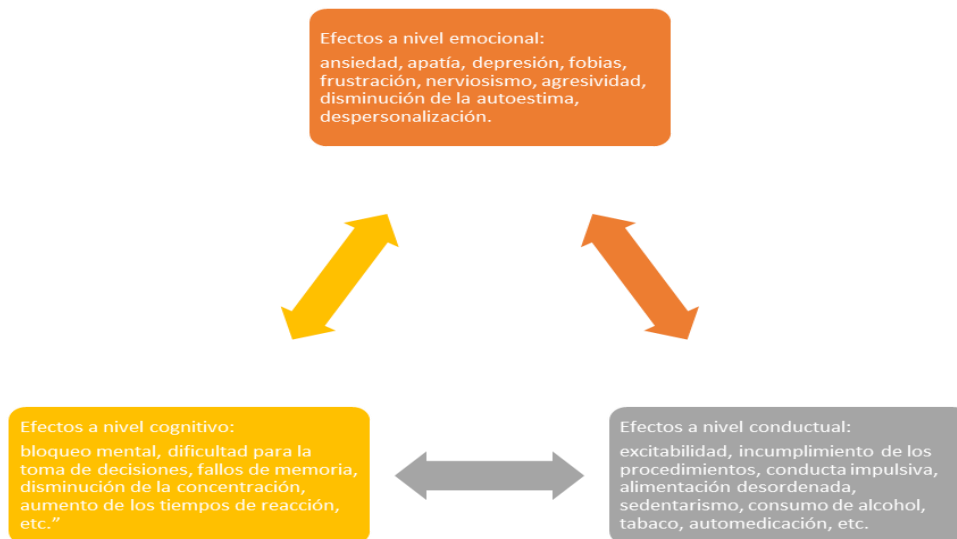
Efectos a nivel emocional:

ansiedad, apatía, depresión, fobias, frustración, nerviosismo, agresividad, disminución de la autoestima, despersonalización.

Efectos a nivel cognitivo:

bloqueo mental, dificultad para la toma de decisiones, fallos de memoria, disminución de la concentración, aumento de los tiempos de reacción, etc."

Efectos a nivel conductual:

excitabilidad, incumplimiento de los procedimientos, conducta impulsiva, alimentación desordenada, sedentarismo, consumo de alcohol, tabaco, automedicación, etc.